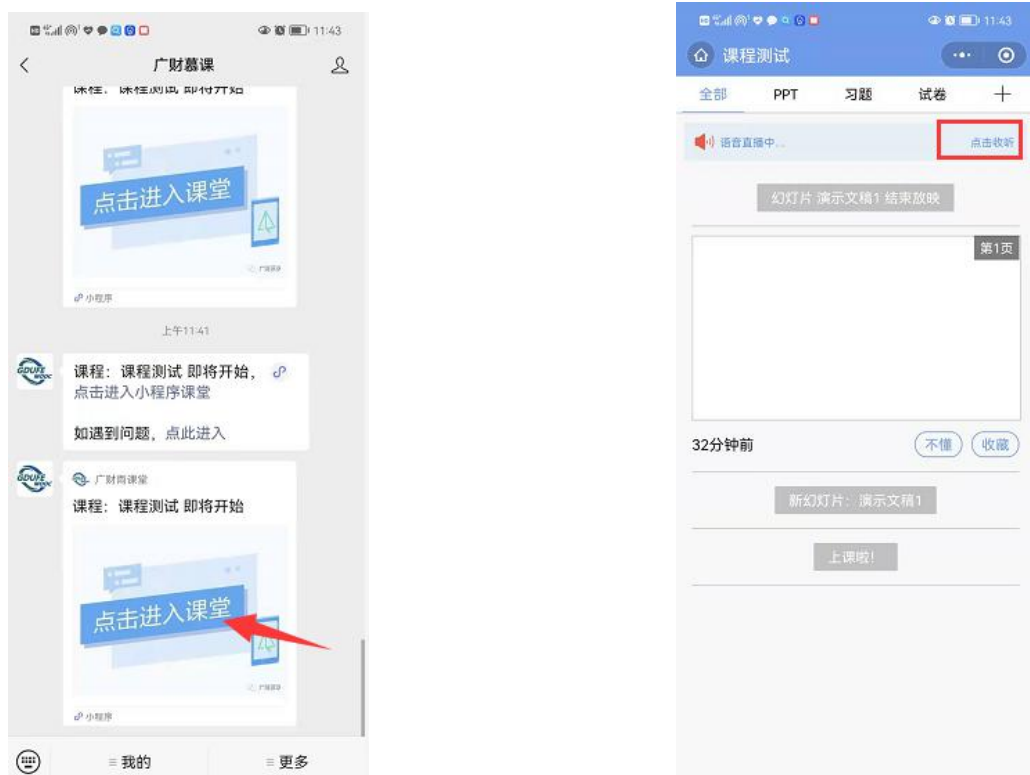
11:43

广财慕课

课程：课程测试 即将开始

点击进入课堂

广财慕

小程序

上午11:41

GDUFE MOOC

课程：课程测试 即将开始，点击进入小程序课堂

如遇到问题，点此进入

GDUFE MOOC

广财雨课堂

课程：课程测试 即将开始

点击进入课堂

广财慕

小程序

≡ 我的

≡ 更多

11:43

课程测试

全部 PPT 习题 试卷 +

语音直播中...

点击收听

幻灯片 演示文稿1 结束放映

第1页

32分钟前

不懂

收藏

新幻灯片：演示文稿1

上课啦！